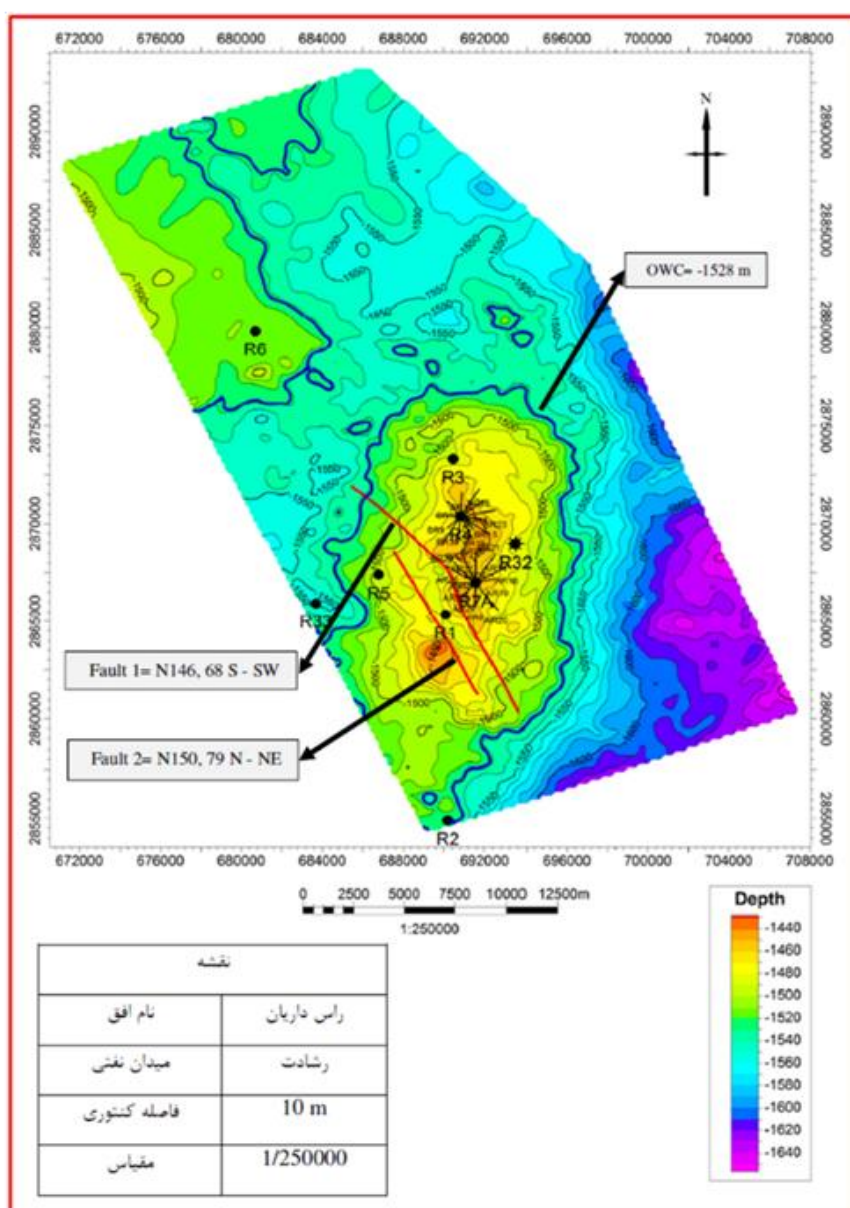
672000 676000 680000 684000 688000 692000 696000 700000 704000 708000

N

2890000
2885000
2880000
2875000
2870000
2865000
2860000
2855000

OWC= -1528 m

R6
R3
R4
R32
R5
R7A
R31
R1
R2

Fault 1= N146, 68 S - SW

Fault 2= N150, 79 N - NE

672000 676000 680000 684000 688000 692000 696000 700000 704000 708000

0 2500 5000 7500 10000 12500m
1:250000

| نقشه | |
|---|---|
| راس داریان | نام افق |
| رشادت | میدان نفتی |
| 10 m | فاصله کنتوری |
| 1/250000 | مقیاس |

Depth
-1440
-1460
-1480
-1500
-1520
-1540
-1560
-1580
-1600
-1620
-1640